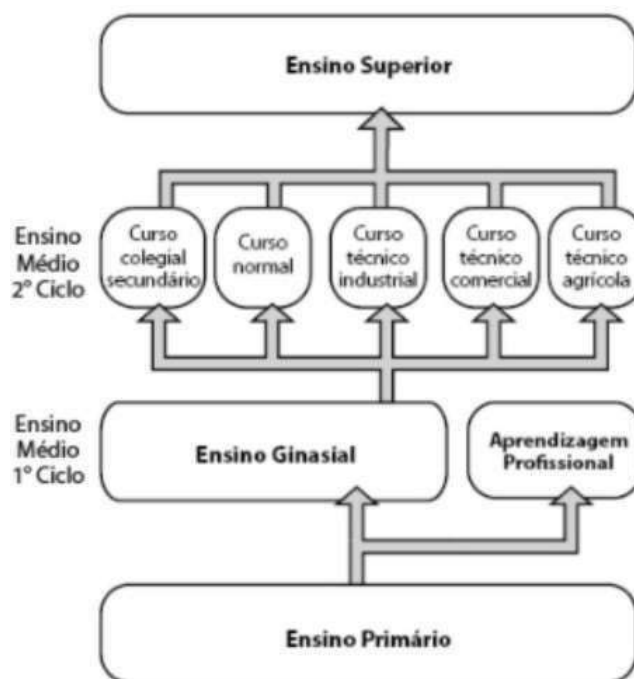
Ensino Superior

Ensino Médio 2º Ciclo

Curso colegial secundário

Curso normal

Curso técnico industrial

Curso técnico comercial

Curso técnico agrícola

Ensino Médio 1º Ciclo

Ensino Ginasial

Aprendizagem Profissional

Ensino Primário